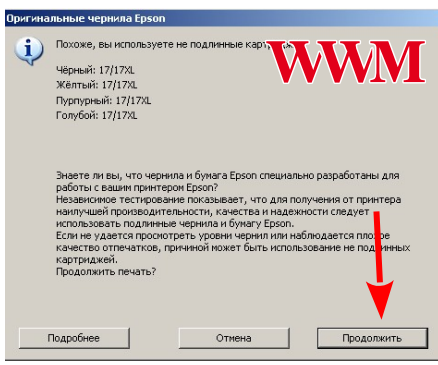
Оригинальные чернила Epson

Похоже, вы используете не подлинные карт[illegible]

WWM

Чёрный: 17/17XL
Жёлтый: 17/17XL
Пурпурный: 17/17XL
Голубой: 17/17XL

Знаете ли вы, что чернила и бумага Epson специально разработаны для работы с вашим принтером Epson?
Независимое тестирование показывает, что для получения от принтера наилучшей производительности, качества и надежности следует использовать подлинные чернила и бумагу Epson.
Если не удается просмотреть уровни чернил или наблюдается плохое качество отпечатков, причиной может быть использование не подлинных картриджей.
Продолжить печать?

Подробнее
Отмена
Продолжить